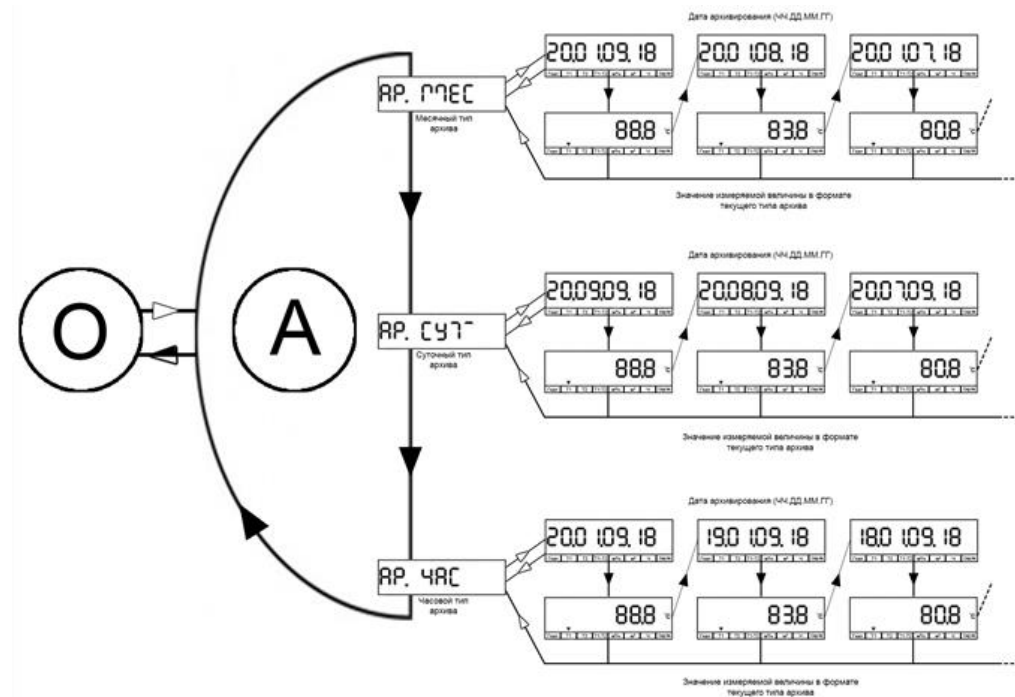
Дата архивирования (ЧЧ.ДД.ММ.ГГ)

АР. МЕС
Месячный тип архива

20.01.09.18 20.01.08.18 20.01.07.18

88.8 °C 83.8 °C 80.8 °C

Значение измеряемой величины в формате текущего типа архива

Дата архивирования (ЧЧ.ДД.ММ.ГГ)

О

А

АР. СУТ
Суточный тип архива

20.09.09.18 20.08.09.18 20.07.09.18

88.8 °C 83.8 °C 80.8 °C

Значение измеряемой величины в формате текущего типа архива

Дата архивирования (ЧЧ.ДД.ММ.ГГ)

АР. ЧАС
Часовой тип архива

20.01.09.18 19.01.09.18 18.01.09.18

88.8 °C 83.8 °C 80.8 °C

Значение измеряемой величины в формате текущего типа архива